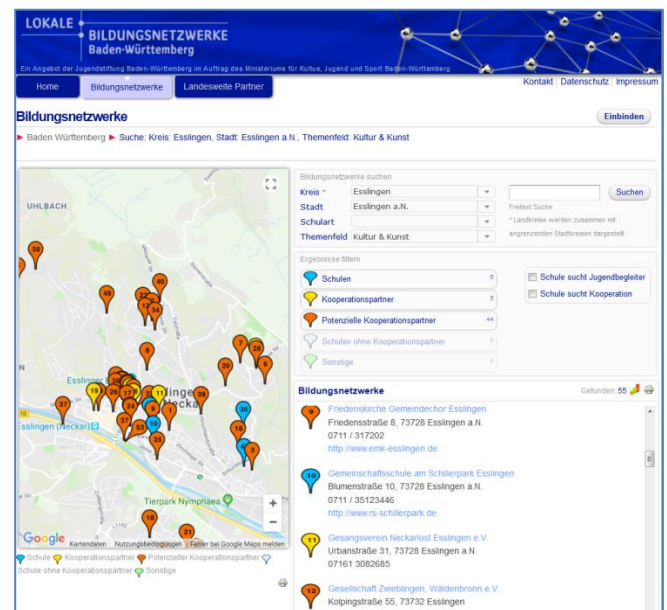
LOKALE BILDUNGSNETZWERKE Baden-Württemberg

Ein Angebot der Jugendstiftung Baden-Württemberg im Auftrag des Ministeriums für Kultus, Jugend und Sport Baden-Württemberg

Home | Bildungsnetzwerke | Landesweite Partner

Kontakt | Datenschutz | Impressum

Bildungsnetzwerke

Einbinden

▶ Baden Württemberg ▶ Suche: Kreis: Esslingen, Stadt: Esslingen a.N., Themenfeld: Kultur & Kunst

UHLBACH

Esslingen

Esslingen (Neckar)

Tierpark Nymphaea

Google Kartendaten Nutzungsbedingungen Fehler bei Google Maps melden

Schule Kooperationspartner Potenzieller Kooperationspartner Schule ohne Kooperationspartner Sonstige

Bildungsnetzwerke suchen

| | |
|---|---|
| Kreis * | Esslingen |
| Stadt | Esslingen a.N. |
| Schulart | |
| Themenfeld | Kultur & Kunst |

Freitext Suche

Suchen

* Landkreise werden zusammen mit angrenzenden Stadtkreisen dargestellt.

Ergebnisse filtern

Schulen

Kooperationspartner

Potenzielle Kooperationspartner

Schulen ohne Kooperationspartner

Sonstige

Schule sucht Jugendbegleiter

Schule sucht Kooperation

Bildungsnetzwerke

Gefunden: 55

Friedenskirche Gemeindechor Esslingen
Friedensstraße 8, 73728 Esslingen a.N.
0711 / 317202
http://www.emk-esslingen.de

Gemeinschaftsschule am Schillerpark Esslingen
Blumenstraße 10, 73728 Esslingen a.N.
0711 / 35123446
http://www.rs-schillerpark.de

Gesangsverein Neckarlust Esslingen e.V.
Urbanstraße 31, 73728 Esslingen a.N.
07161 3082685

Gesellschaft Zwieblingen, Wäldenbronn e.V.
Kolpingstraße 55, 73732 Esslingen